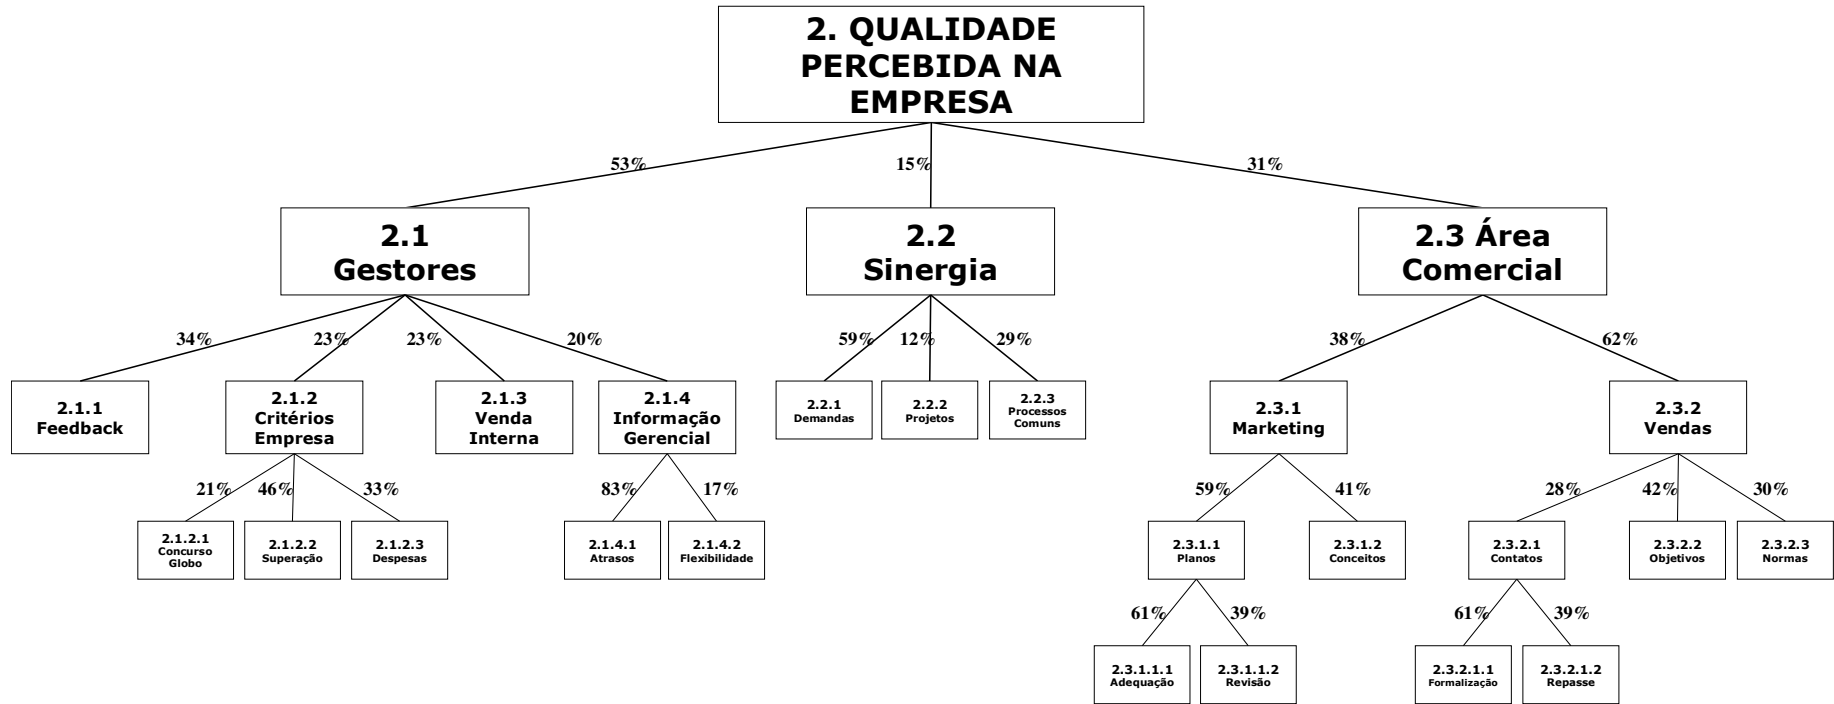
2. QUALIDADE PERCEBIDA NA EMPRESA

53%
15%
31%

2.1 Gestores

2.2 Sinergia

2.3 Área Comercial

34%
23%
23%
20%

2.1.1 Feedback

2.1.2 Critérios Empresa

2.1.3 Venda Interna

2.1.4 Informação Gerencial

21%
46%
33%

2.1.2.1 Concurso Globo

2.1.2.2 Superação

2.1.2.3 Despesas

83%
17%

2.1.4.1 Atrasos

2.1.4.2 Flexibilidade

59%
12%
29%

2.2.1 Demandas

2.2.2 Projetos

2.2.3 Processos Comuns

38%
62%

2.3.1 Marketing

2.3.2 Vendas

59%
41%

2.3.1.1 Planos

2.3.1.2 Conceitos

61%
39%

2.3.1.1.1 Adequação

2.3.1.1.2 Revisão

28%
42%
30%

2.3.2.1 Contatos

2.3.2.2 Objetivos

2.3.2.3 Normas

61%
39%

2.3.2.1.1 Formalização

2.3.2.1.2 Repasse